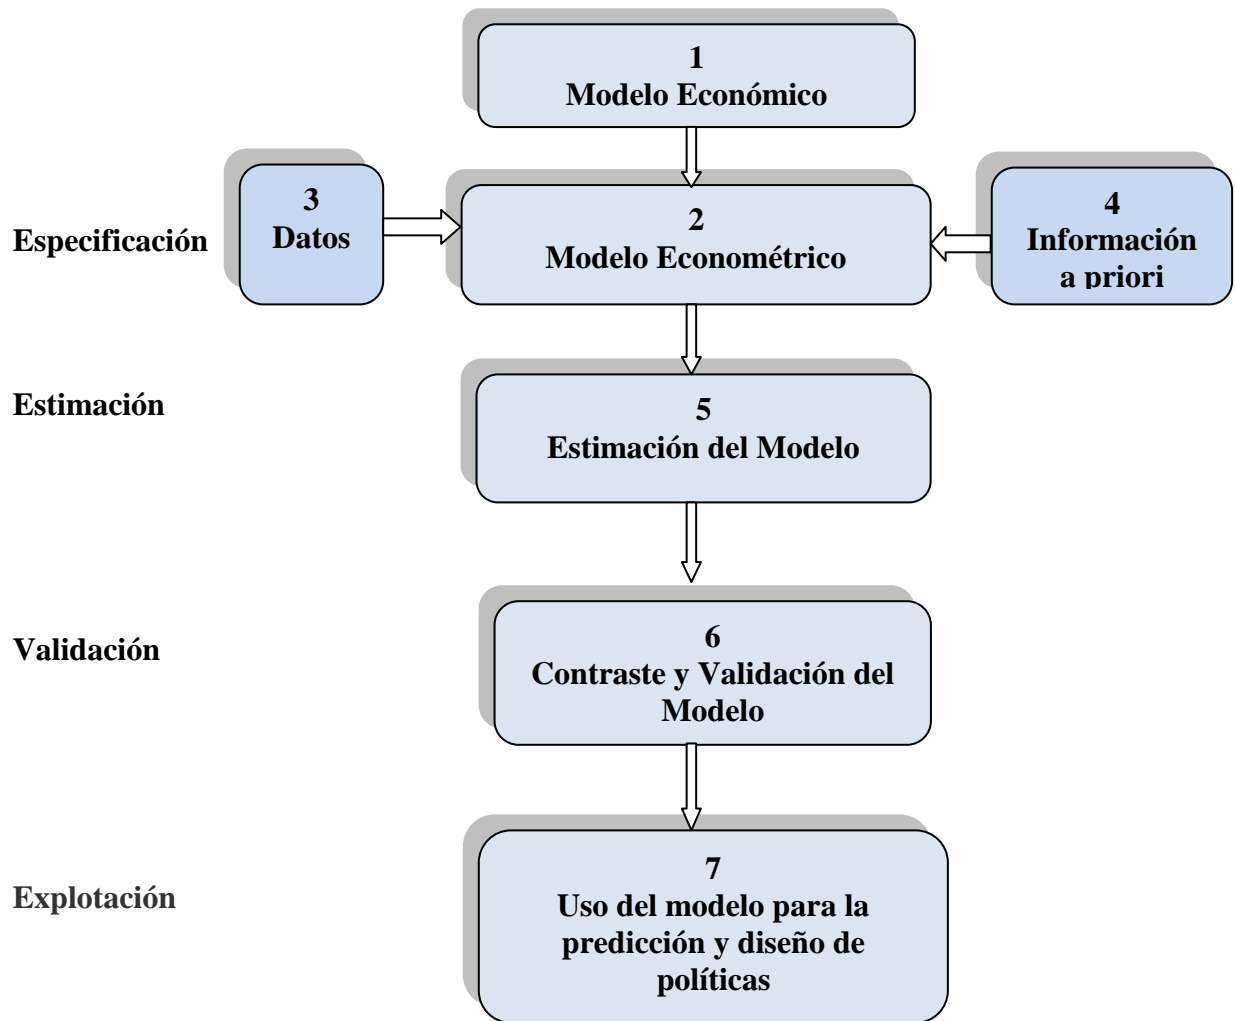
1
Modelo Económico

Especificación

3
Datos

2
Modelo Econométrico

4
Información
a priori

Estimación

5
Estimación del Modelo

Validación

6
Contraste y Validación del Modelo

Explotación

7
Uso del modelo para la predicción y diseño de políticas